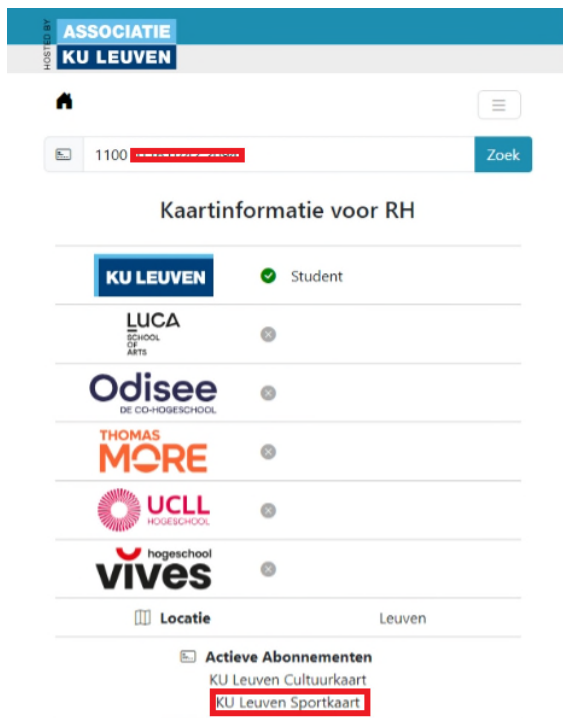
HOSTED BY ASSOCIATIE KU LEUVEN

1100 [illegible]

Zoek

Kaartinformatie voor RH

| | |
|---|---|
| KU LEUVEN | Student |
| LUCA SCHOOL OF ARTS | |
| Odisee DE CO-HOGESCHOOL | |
| THOMAS MORE | |
| UCLL HOGESCHOOL | |
| hogeschool vives | |
| Locatie | Leuven |

Actieve Abonnementen
KU Leuven Cultuurkaart
KU Leuven Sportkaart